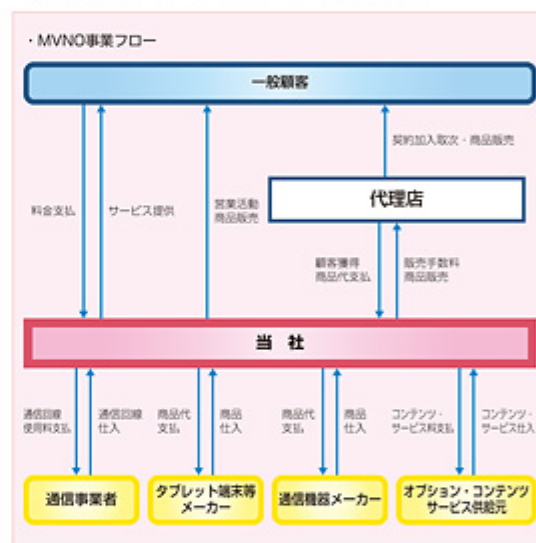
・MVNO事業フロー

一般顧客

料金支払

サービス提供

営業活動
商品販売

契約加入取次・商品販売

代理店

顧客獲得
商品代支払

販売手数料
商品販売

当　社

通信回線
使用料支払

通信回線
仕入

商品代
支払

商品
仕入

商品代
支払

商品
仕入

コンテンツ・
サービス料支払

コンテンツ・
サービス仕入

通信事業者

タブレット端末等
メーカー

通信機器メーカー

オプション・コンテンツ
サービス供給元